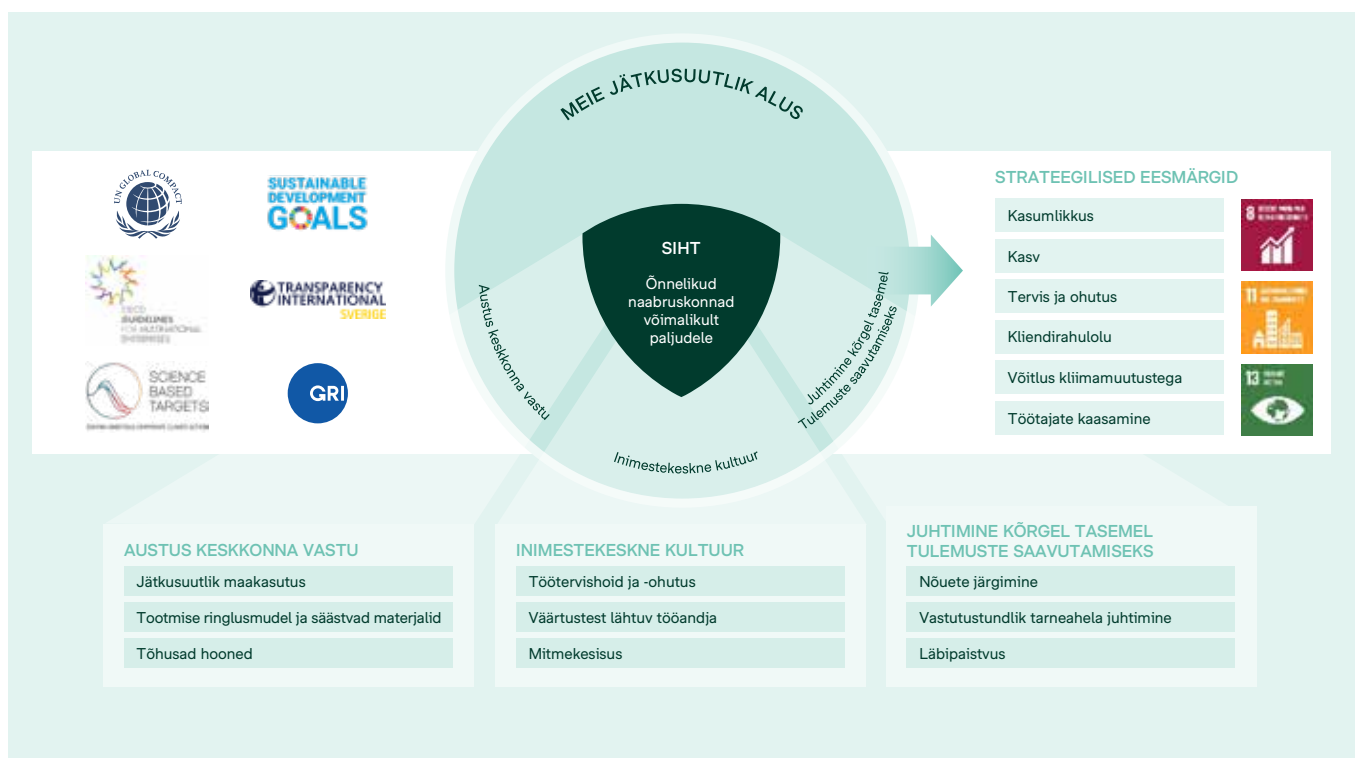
MEIE JÄTKUSUUTLIK ALUS

UN GLOBAL COMPACT

SUSTAINABLE DEVELOPMENT GOALS

OECD GUIDELINES FOR MULTINATIONAL ENTERPRISES

TRANSPARENCY INTERNATIONAL SVERIGE

SCIENCE BASED TARGETS

GRI

SIHT

Õnnelikud naabruskonnad võimalikult paljudele

Austus keskkonna vastu

Juhtimine kõrgel tasemel Tulemuste saavutamiseks

Inimestekeskne kultuur

STRATEEGILISED EESMÄRGID

Kasumlikkus

Kasv

Tervis ja ohutus

Kliendirahulolu

Võitlus kliimamuutustega

Töötajate kaasamine

8

11

13

AUSTUS KESKKONNA VASTU

Jätkusuutlik maakasutus

Tootmise ringlusmudel ja säästvad materjalid

Tõhusad hooned

INIMESTEKESKNE KULTUUR

Töötervishoid ja -ohutus

Väärtustest lähtuv tööandja

Mitmekesisus

JUHTIMINE KÕRGEL TASEMEL TULEMUSTE SAAVUTAMISEKS

Nõuete järgimine

Vastutustundlik tarneahela juhtimine

Läbipaistvus